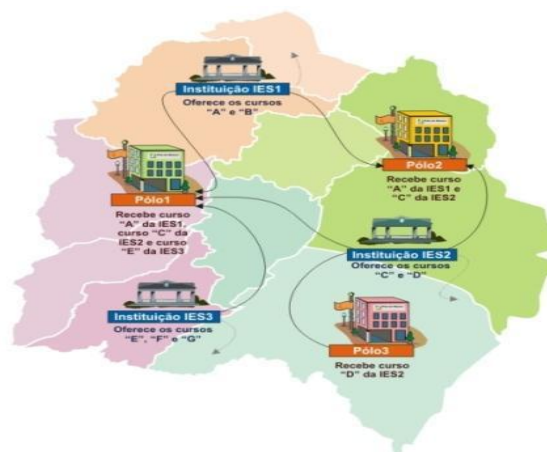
Instituição IES1
Oferece os cursos "A" e "B"

Pólo2
Recebe curso "A" da IES1 e "C" da IES2

Pólo1
Recebe curso "A" da IES1, curso "C" da IES2 e curso "E" da IES3

Instituição IES2
Oferece os cursos "C" e "D"

Instituição IES3
Oferece os cursos "E", "F" e "G"

Pólo3
Recebe curso "D" da IES2